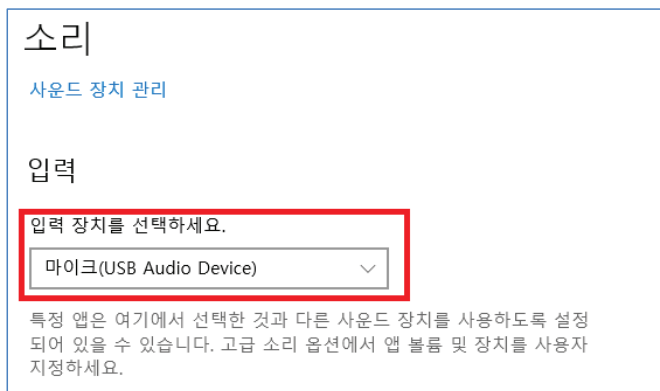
소리

사운드 장치 관리

입력

입력 장치를 선택하세요.

마이크(USB Audio Device)

특정 앱은 여기에서 선택한 것과 다른 사운드 장치를 사용하도록 설정되어 있을 수 있습니다. 고급 소리 옵션에서 앱 볼륨 및 장치를 사용자 지정하세요.